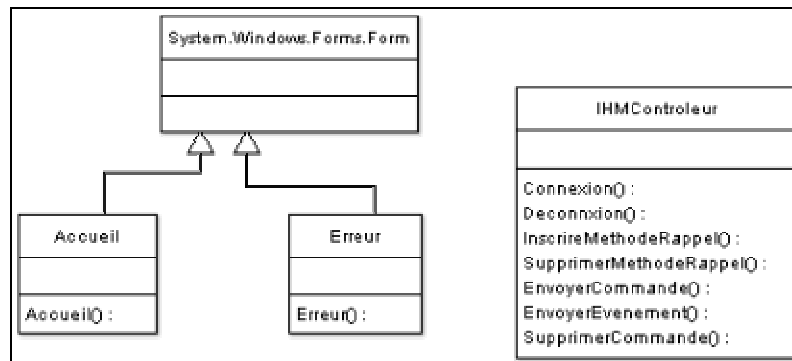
System.Windows.Forms.Form

Accueil

Accueil() :

Erreur

Erreur() :

IHMControleur

Connexion() :
Deconnxion() :
InscrireMethodeRappel() :
SupprimerMethodeRappel() :
EnvoyerCommande() :
EnvoyerEvenement() :
SupprimerCommande() :